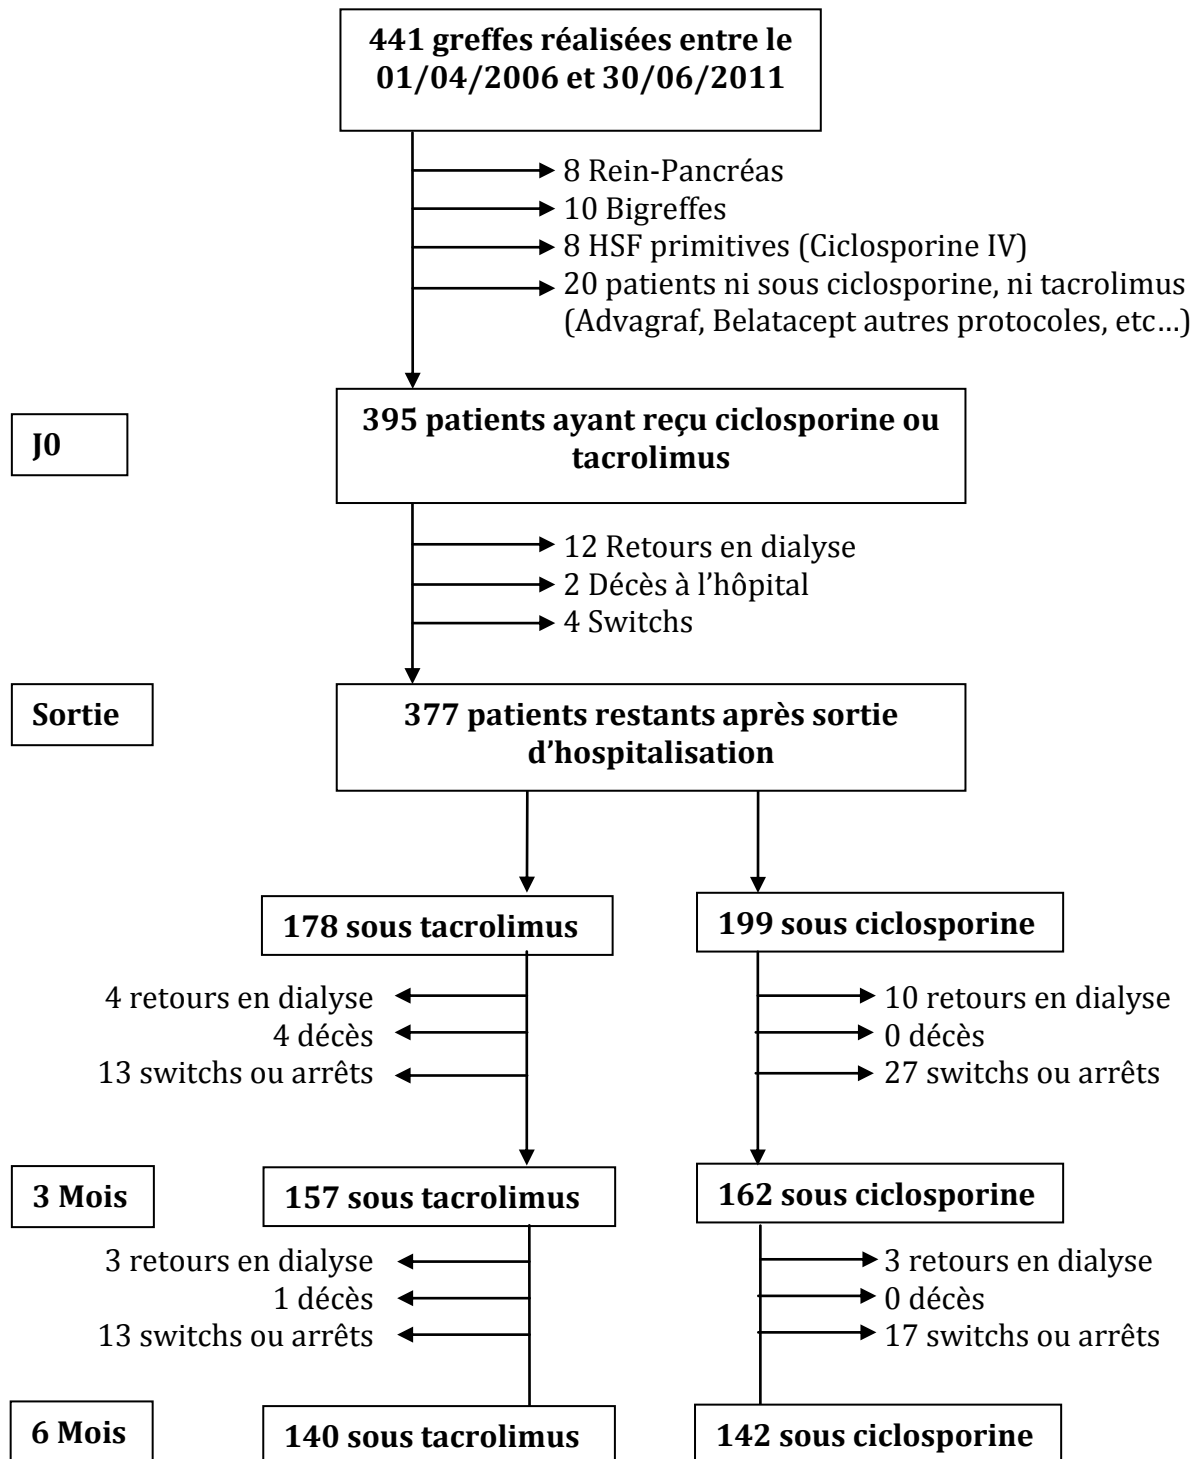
441 greffes réalisées entre le 01/04/2006 et 30/06/2011

8 Rein-Pancréas
10 Bigreffes
8 HSF primitives (Ciclosporine IV)
20 patients ni sous ciclosporine, ni tacrolimus (Advagraf, Belatacept autres protocoles, etc…)

J0

395 patients ayant reçu ciclosporine ou tacrolimus

12 Retours en dialyse
2 Décès à l'hôpital
4 Switchs

Sortie

377 patients restants après sortie d'hospitalisation

178 sous tacrolimus

199 sous ciclosporine

4 retours en dialyse
4 décès
13 switchs ou arrêts

10 retours en dialyse
0 décès
27 switchs ou arrêts

3 Mois

157 sous tacrolimus

162 sous ciclosporine

3 retours en dialyse
1 décès
13 switchs ou arrêts

3 retours en dialyse
0 décès
17 switchs ou arrêts

6 Mois

140 sous tacrolimus

142 sous ciclosporine